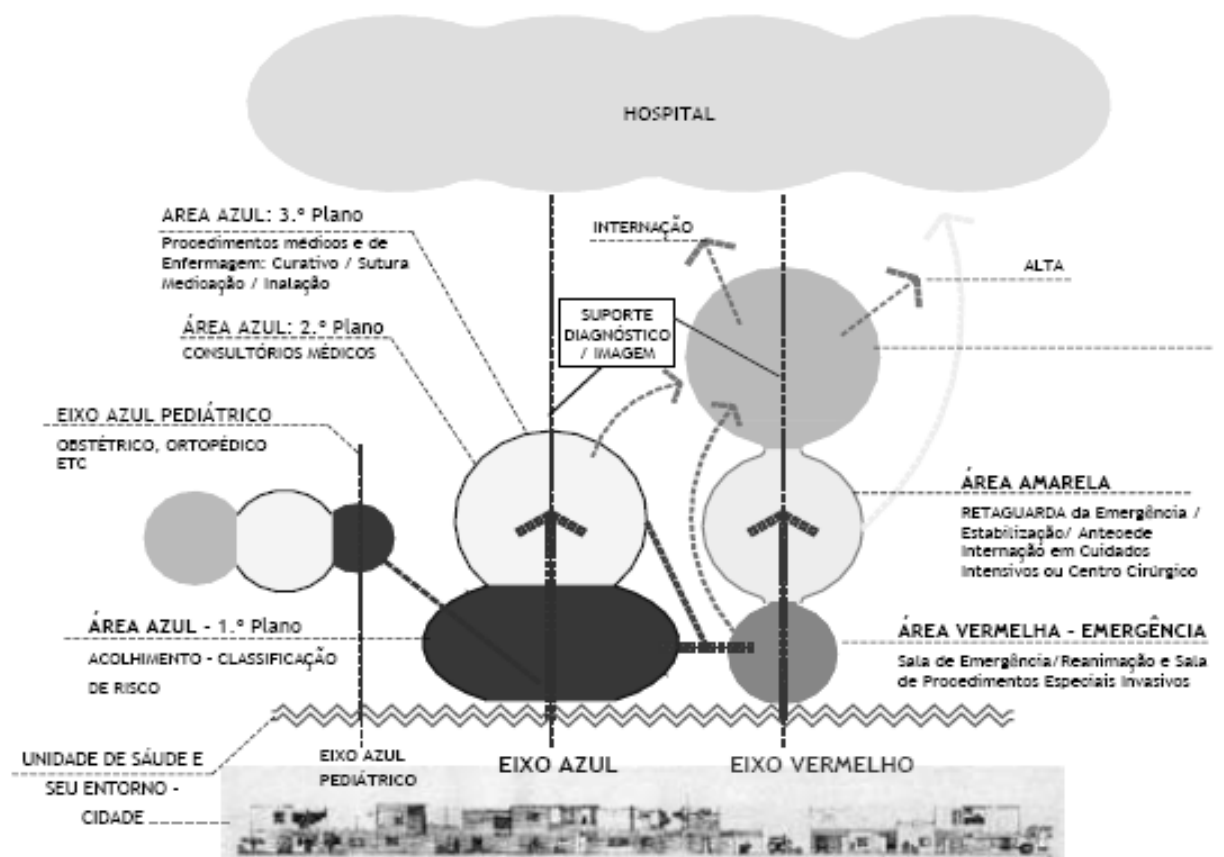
HOSPITAL

AREA AZUL: 3.º Plano

Procedimentos médicos e de Enfermagem: Curativo / Sutura Medicação / Inalação

INTERNAÇÃO

ALTA

SUPORTE DIAGNÓSTICO / IMAGEM

ÁREA AZUL: 2.º Plano

CONSULTÓRIOS MÉDICOS

EIXO AZUL PEDIÁTRICO

OBSTÉTRICO, ORTOPÉDICO ETC

ÁREA AMARELA

RETAGUARDA da Emergência / Estabilização/ Antecede Internação em Cuidados Intensivos ou Centro Cirúrgico

ÁREA AZUL - 1.º Plano

ACOLHIMENTO - CLASSIFICAÇÃO DE RISCO

ÁREA VERMELHA - EMERGÊNCIA

Sala de Emergência/Reanimação e Sala de Procedimentos Especiais Invasivos

UNIDADE DE SÁUDE E SEU ENTORNO - CIDADE

EIXO AZUL PEDIÁTRICO

EIXO AZUL

EIXO VERMELHO